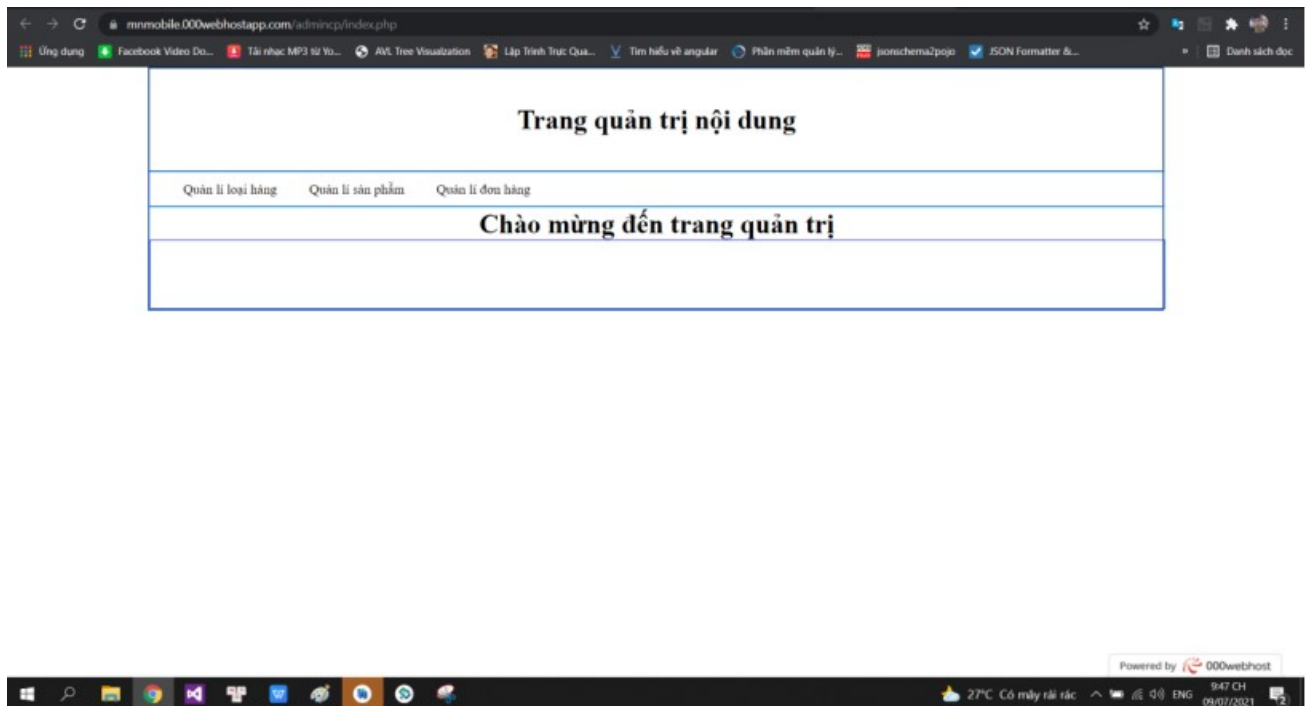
mnmobile.000webhostapp.com/admincp/index.php

Ứng dụng Facebook Video Do... Tải nhạc MP3 từ Yo... AVL Tree Visualization Lập Trình Trực Qua... Tìm hiểu về angular Phần mềm quản lý... jsonschema2pojo JSON Formatter &... » Danh sách đọc

Trang quản trị nội dung

Quản lí loại hàng Quản lí sản phẩm Quản lí đơn hàng

Chào mừng đến trang quản trị

Powered by 000webhost

27°C Có mây rải rác ENG 9:47 CH 09/07/2021